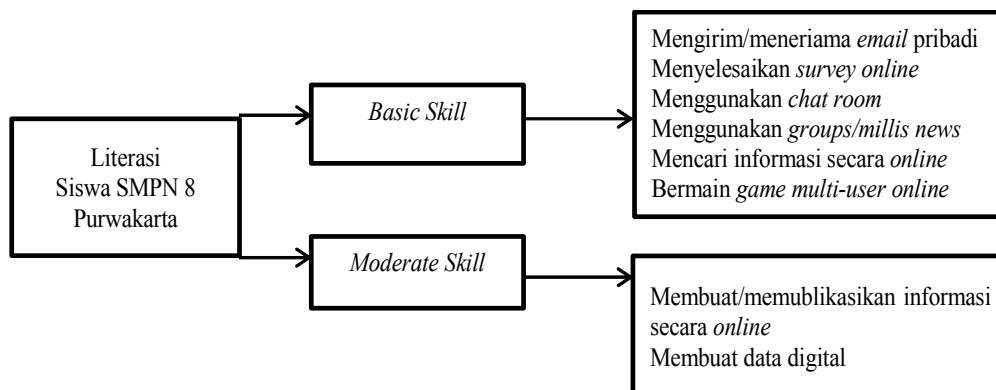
Literasi Siswa SMPN 8 Purwakarta

Basic Skill

Mengirim/meneriama email pribadi
Menyelesaikan survey online
Menggunakan chat room
Menggunakan groups/millis news
Mencari informasi secara online
Bermain game multi-user online

Moderate Skill

Membuat/memublikasikan informasi secara online
Membuat data digital